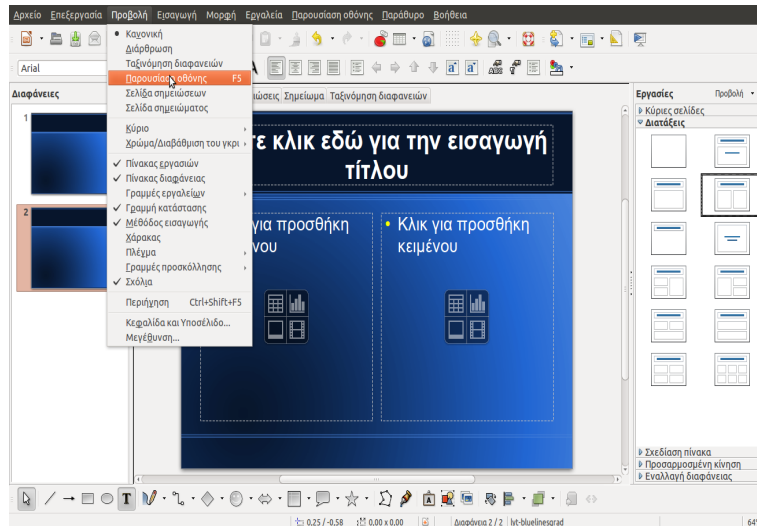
Αρχείο Επεξεργασία Προβολή Εισαγωγή Μορφή Εργαλεία Παρουσίαση οθόνης Παράθυρο Βοήθεια

Arial

Διαφάνειες

1

2

Κανονική
Διάρθρωση
Ταξινόμηση διαφανειών
Παρουσίαση οθόνης F5
Σελίδα σημειώσεων
Σελίδα σημειώματος
Κύριο
Χρώμα/Διαβάθμιση του γκρι
Πίνακας εργασιών
Πίνακας διαφάνειας
Γραμμές εργαλείων
Γραμμή κατάστασης
Μέθοδος εισαγωγής
Χάρακας
Πλέγμα
Γραμμές προσκόλλησης
Σχόλια
Περιήγηση Ctrl+Shift+F5
Κεφαλίδα και Υποσέλιδο...
Μεγέθυνση...

ιώσεις Σημείωμα Ταξινόμηση διαφανειών

τε κλικ εδώ για την εισαγωγή τίτλου

για προσθήκη ένου

Κλικ για προσθήκη κειμένου

Εργασίες Προβολή
Κύριες σελίδες
Διατάξεις

Σχεδίαση πίνακα
Προσαρμοσμένη κίνηση
Εναλλαγή διαφάνειας

0.25 / -0.58 0.00 x 0.00 Διαφάνεια 2 / 2 lyt-bluelinesgrad 64